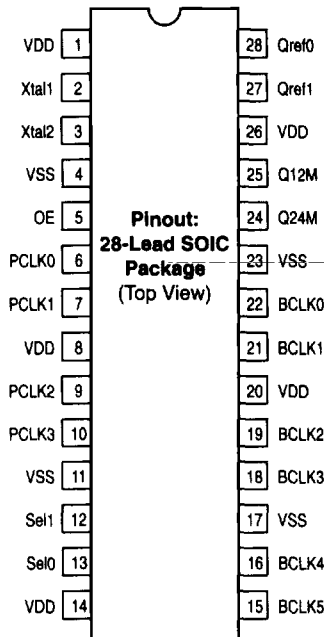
VDD 1
Xtal1 2
Xtal2 3
VSS 4
OE 5
PCLK0 6
PCLK1 7
VDD 8
PCLK2 9
PCLK3 10
VSS 11
Sel1 12
Sel0 13
VDD 14

Pinout:
28-Lead SOIC
Package
(Top View)

28 Qref0
27 Qref1
26 VDD
25 Q12M
24 Q24M
23 VSS
22 BCLK0
21 BCLK1
20 VDD
19 BCLK2
18 BCLK3
17 VSS
16 BCLK4
15 BCLK5